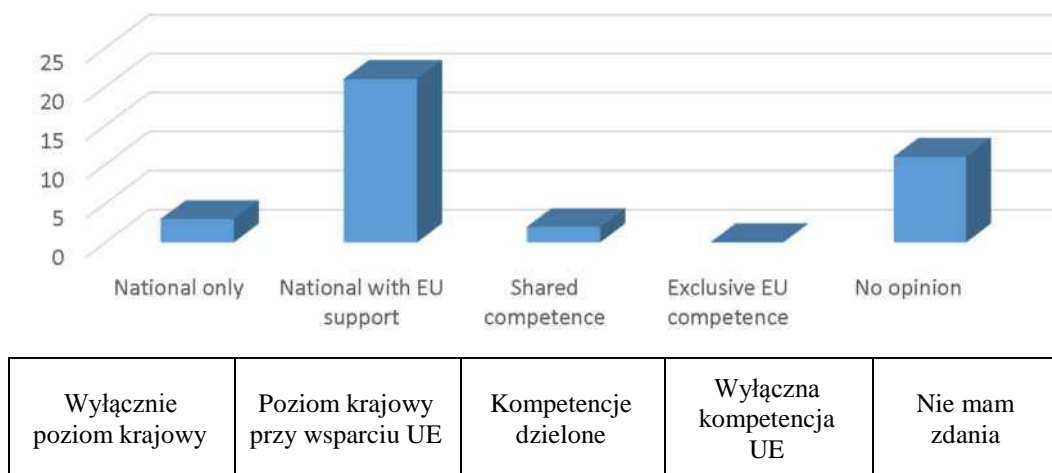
25
20
15
10
5
0

National only
National with EU support
Shared competence
Exclusive EU competence
No opinion

| Wyłącznie poziom krajowy | Poziom krajowy przy wsparciu UE | Kompetencje dzielone | Wyłączna kompetencja UE | Nie mam zdania |
|---|---|---|---|---|